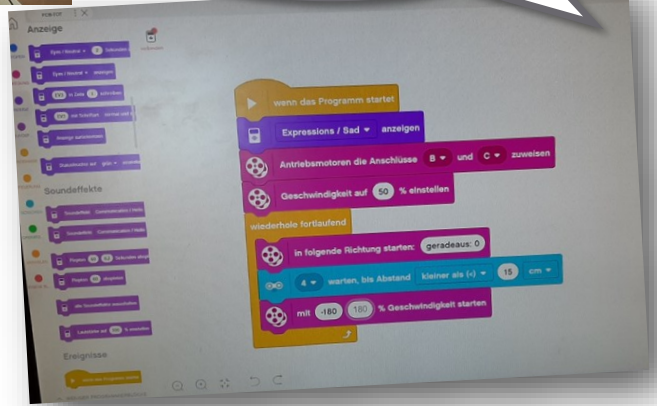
Anzeige

Soundeffekte

Ereignisse

wenn das Programm startet

Expressions / Sad anzeigen

Antriebsmotoren die Anschlüsse B und C zuweisen

Geschwindigkeit auf 50 % einstellen

wiederhole fortlaufend

in folgende Richtung starten: geradeaus: 0

4 warten, bis Abstand kleiner als (<) 15 cm

mit -180 180 % Geschwindigkeit starten